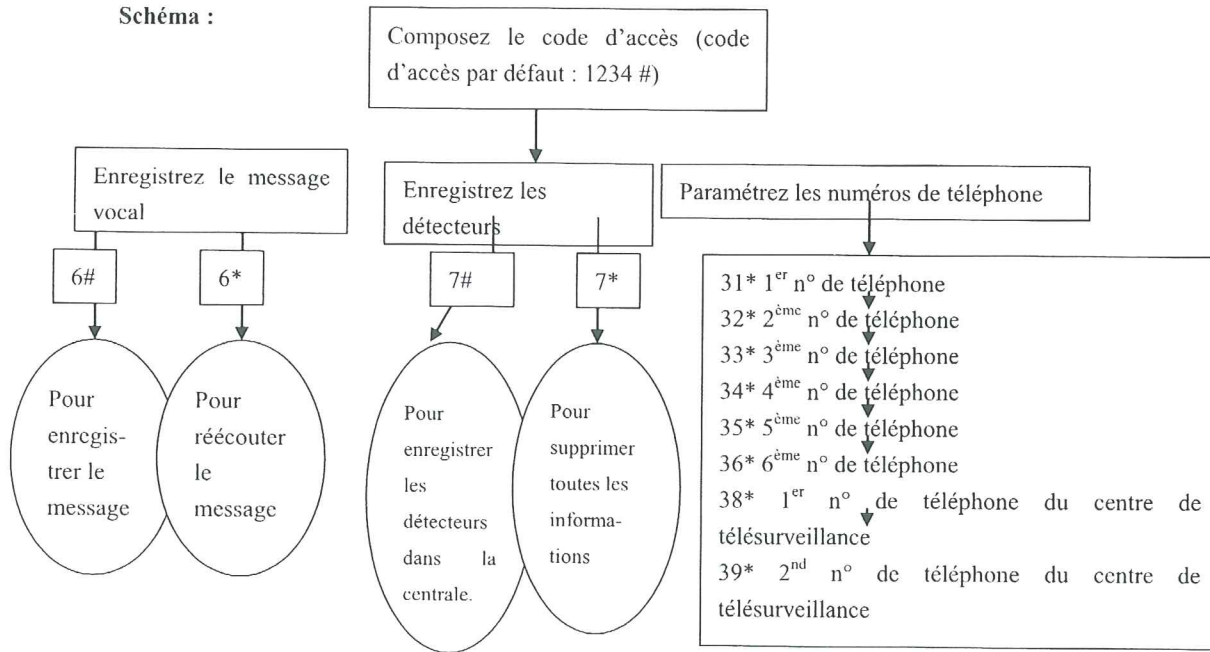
Schéma :

Composez le code d'accès (code d'accès par défaut : 1234 #)

Enregistrez le message vocal

6#

6*

Pour enregistrer le message

Pour réécouter le message

Enregistrez les détecteurs

7#

7*

Pour enregistrer les détecteurs dans la centrale.

Pour supprimer toutes les informations

Paramétrez les numéros de téléphone

31* 1$^{er}$ n° de téléphone
32* 2$^{ème}$ n° de téléphone
33* 3$^{ème}$ n° de téléphone
34* 4$^{ème}$ n° de téléphone
35* 5$^{ème}$ n° de téléphone
36* 6$^{ème}$ n° de téléphone
38* 1$^{er}$ n° de téléphone du centre de télésurveillance
39* 2$^{nd}$ n° de téléphone du centre de télésurveillance